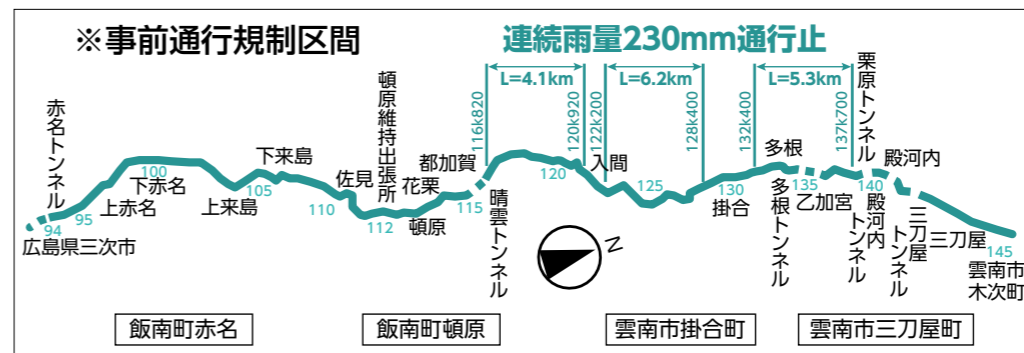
※事前通行規制区間

連続雨量230mm通行止

L=4.1km
L=6.2km
L=5.3km

116k820
120k920
122k200
128k400
132k400
137k700

赤名トンネル
94
広島県三次市
95
上赤名
100
下赤名
105
上来島
下来島
110
佐見
112
頓原維持出張所
花栗
頓原
都加賀
115
晴雲トンネル
120
入間
125
130
掛合
多根
多根トンネル
135
乙加宮
栗原トンネル
140
殿河内
殿河内トンネル
三刀屋トンネル
三刀屋
145
雲南市木次町

N

飯南町赤名
飯南町頓原
雲南市掛合町
雲南市三刀屋町